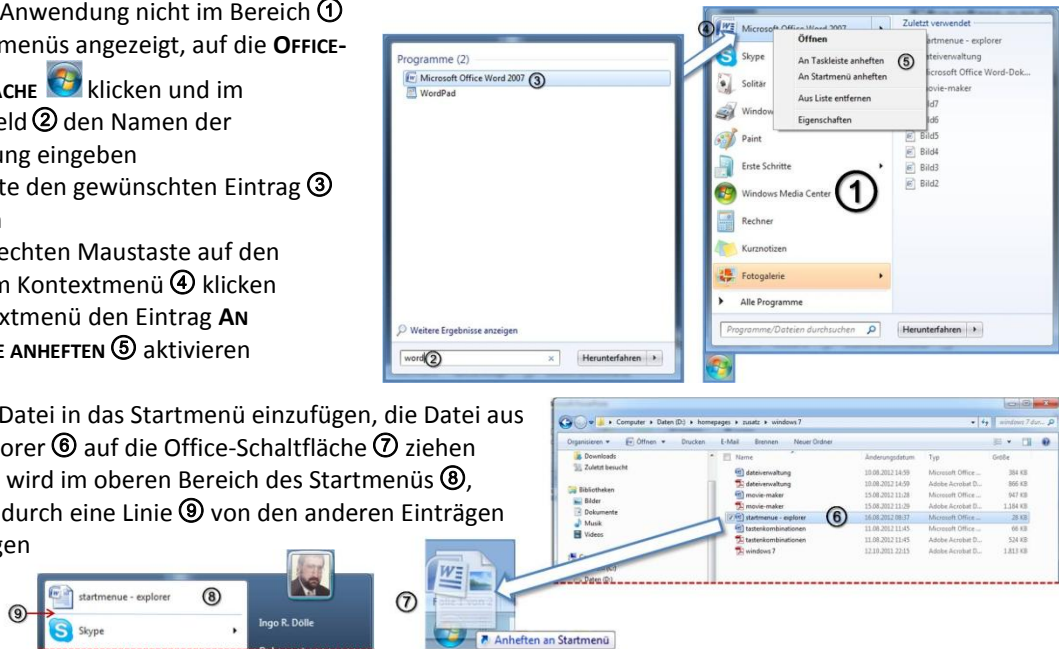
Anwendung nicht im Bereich ① menüs angezeigt, auf die OFFICE-ACHE klicken und im eld ② den Namen der ung eingeben

te den gewünschten Eintrag ③

echten Maustaste auf den n Kontextmenü ④ klicken xtmenü den Eintrag AN E ANHEFTEN ⑤ aktivieren

Programme (2)
Microsoft Office Word 2007 ③
WordPad

Weitere Ergebnisse anzeigen
word ②
Herunterfahren

④ Microsoft Office Word 2007
Skype
Solitär
Window
Paint
Erste Schritte
Windows Media Center ①
Rechner
Kurznotizen
Fotogalerie
Alle Programme
Programme/Dateien durchsuchen
Herunterfahren

Öffnen
An Taskleiste anheften ⑤
An Startmenü anheften
Aus Liste entfernen
Eigenschaften

Zuletzt verwendet
artmenue - explorer
teiverwaltung
icrosoft Office Word-Dok...
ovie-maker
Bild7
Bild6
Bild5
Bild4
Bild3
Bild2

Datei in das Startmenü einzufügen, die Datei aus orer ⑥ auf die Office-Schaltfläche ⑦ ziehen wird im oberen Bereich des Startmenüs ⑧, durch eine Linie ⑨ von den anderen Einträgen gen

Computer ▸ Daten (D:) ▸ homepages ▸ zusatz ▸ windows 7
windows 7 dur...
Organisieren ▾ Öffnen ▾ Drucken E-Mail Brennen Neuer Ordner

| Name | Änderungsdatum | Typ | Größe |
|---|---|---|---|
| dateiverwaltung | 10.08.2012 14:59 | Microsoft Office ... | 384 KB |
| dateiverwaltung | 10.08.2012 14:59 | Adobe Acrobat D... | 866 KB |
| movie-maker | 15.08.2012 11:28 | Microsoft Office ... | 947 KB |
| movie-maker | 15.08.2012 11:29 | Adobe Acrobat D... | 1.184 KB |
| startmenue - explorer ⑥ | 16.08.2012 09:37 | Microsoft Office ... | 28 KB |
| tastenkombinationen | 11.08.2012 11:45 | Microsoft Office ... | 66 KB |
| tastenkombinationen | 11.08.2012 11:45 | Adobe Acrobat D... | 524 KB |
| windows 7 | 12.10.2011 22:15 | Adobe Acrobat D... | 1.813 KB |

Downloads
Zuletzt besucht
Bibliotheken
Bilder
Dokumente
Musik
Videos
Daten (D:)

⑨ startmenue - explorer ⑧
Skype
Ingo R. Dölle

⑦
Anheften an Startmenü